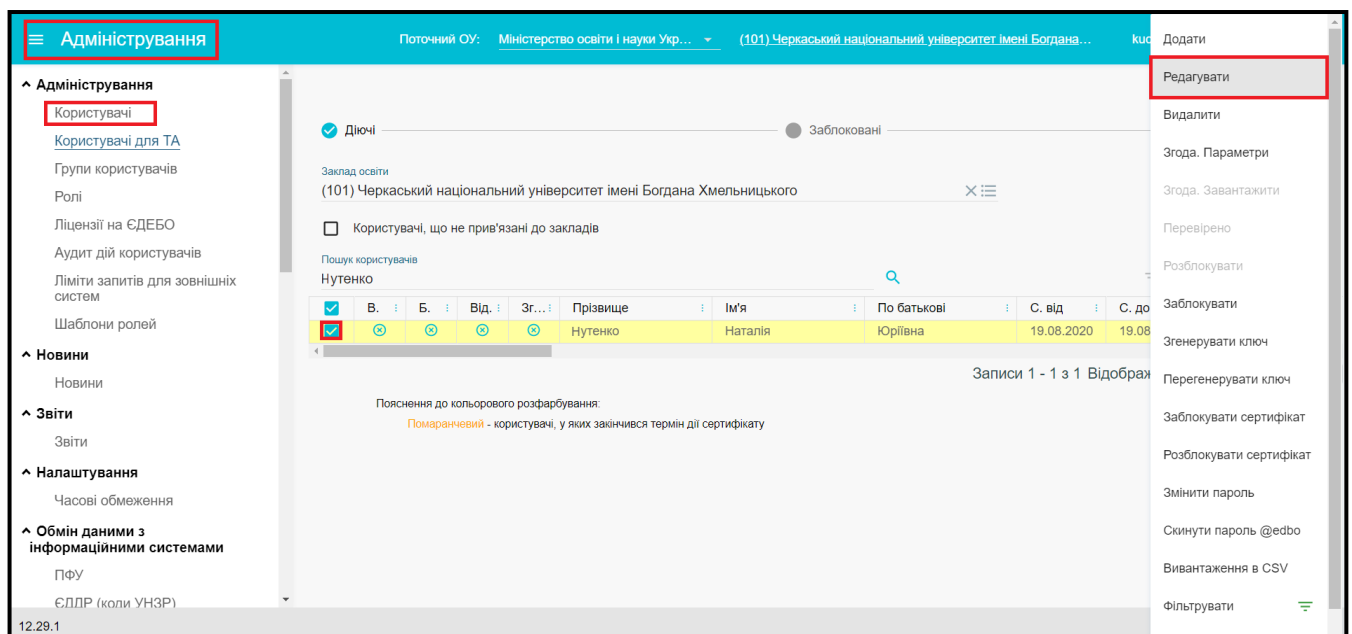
≡ Адміністрування

Поточний ОУ: Міністерство освіти і науки Укр... (101) Черкаський національний університет імені Богдана... kuc

^ Адміністрування
Користувачі
Користувачі для ТА
Групи користувачів
Ролі
Ліцензії на ЄДЕБО
Аудит дій користувачів
Ліміти запитів для зовнішніх систем
Шаблони ролей
^ Новини
Новини
^ Звіти
Звіти
^ Налаштування
Часові обмеження
^ Обмін даними з інформаційними системами
ПФУ
ЄДДР (коли УНЗР)

12.29.1

Діючі
Заблоковані

Заклад освіти
(101) Черкаський національний університет імені Богдана Хмельницького

Користувачі, що не прив'язані до закладів

Пошук користувачів
Нутенко

| | В. | Б. | Від. | Зг... | Прізвище | Ім'я | По батькові | С. від | С. до |
|---|---|---|---|---|---|---|---|---|---|
| ✓ | ⊗ | ⊗ | ⊗ | ⊗ | Нутенко | Наталія | Юріївна | 19.08.2020 | 19.08 |

Записи 1 - 1 з 1 Відображ

Пояснення до кольорового розфарбування:
Помаранчевий - користувачі, у яких закінчився термін дії сертифікату

Додати
Редагувати
Видалити
Згода. Параметри
Згода. Завантажити
Перевірено
Розблокувати
Заблокувати
Згенерувати ключ
Перегенерувати ключ
Заблокувати сертифікат
Розблокувати сертифікат
Змінити пароль
Скинути пароль @edbo
Вивантаження в CSV
Фільтрувати